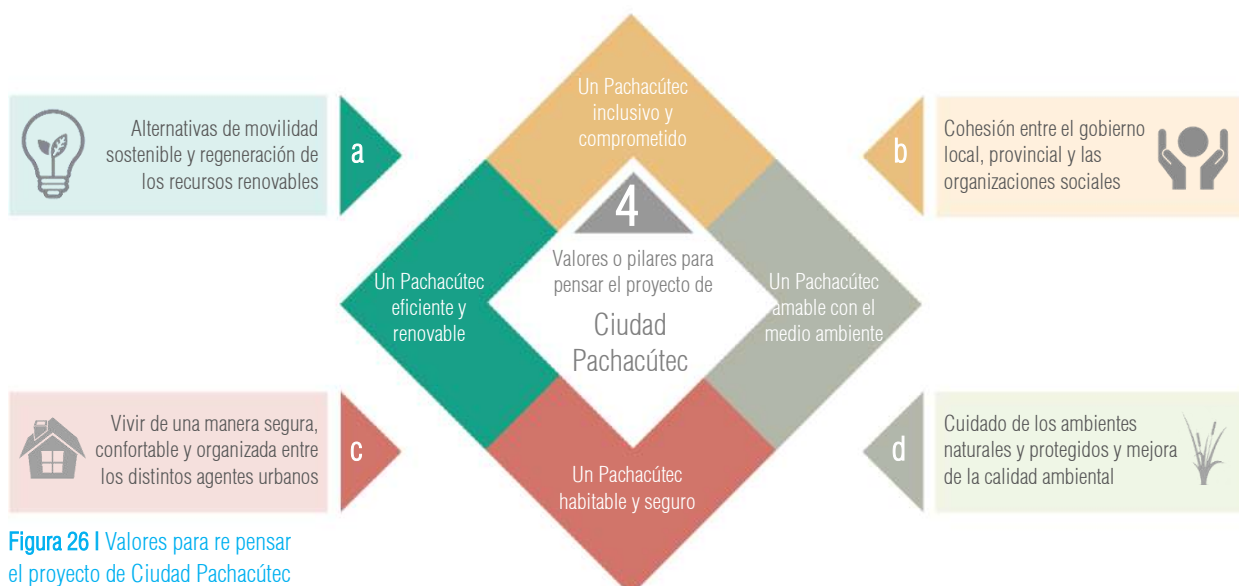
Alternativas de movilidad sostenible y regeneración de los recursos renovables

a

Un Pachacútec inclusivo y comprometido

b

Cohesión entre el gobierno local, provincial y las organizaciones sociales

4

Valores o pilares para pensar el proyecto de

Ciudad Pachacútec

Un Pachacútec eficiente y renovable

Un Pachacútec amable con el medio ambiente

Vivir de una manera segura, confortable y organizada entre los distintos agentes urbanos

c

Un Pachacútec habitable y seguro

d

Cuidado de los ambientes naturales y protegidos y mejora de la calidad ambiental

Figura 26 | Valores para re pensar el proyecto de Ciudad Pachacútec